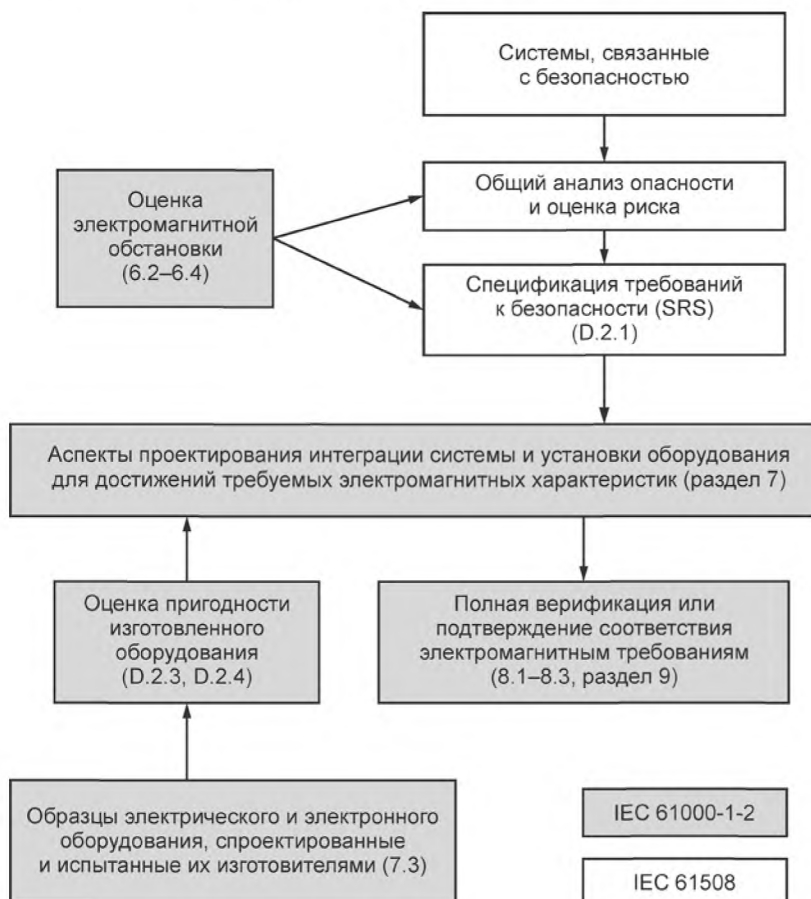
Системы, связанные с безопасностью

Оценка электромагнитной обстановки (6.2–6.4)

Общий анализ опасности и оценка риска

Спецификация требований к безопасности (SRS) (D.2.1)

Аспекты проектирования интеграции системы и установки оборудования для достижений требуемых электромагнитных характеристик (раздел 7)

Оценка пригодности изготовленного оборудования (D.2.3, D.2.4)

Полная верификация или подтверждение соответствия электромагнитным требованиям (8.1–8.3, раздел 9)

Образцы электрического и электронного оборудования, спроектированные и испытанные их изготовителями (7.3)

IEC 61000-1-2

IEC 61508